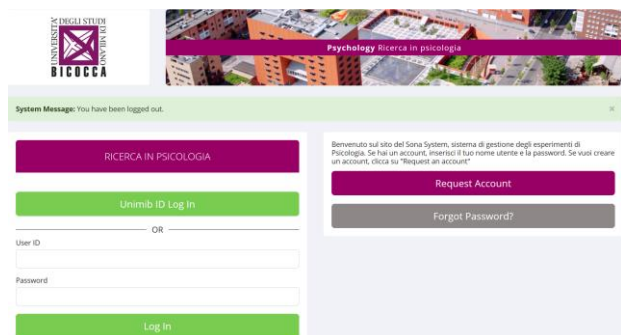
UNIVERSITÀ DEGLI STUDI DI MILANO
BICOCCA

Psychology Ricerca in psicologia

System Message: You have been logged out.

×

RICERCA IN PSICOLOGIA

Unimib ID Log In

OR

User ID

Password

Log In

Benvenuto sul sito del Sona System, sistema di gestione degli esperimenti di Psicologia. Se hai un account, inserisci il tuo nome utente e la password. Se vuoi creare un account, clicca su "Request an account"

Request Account

Forgot Password?